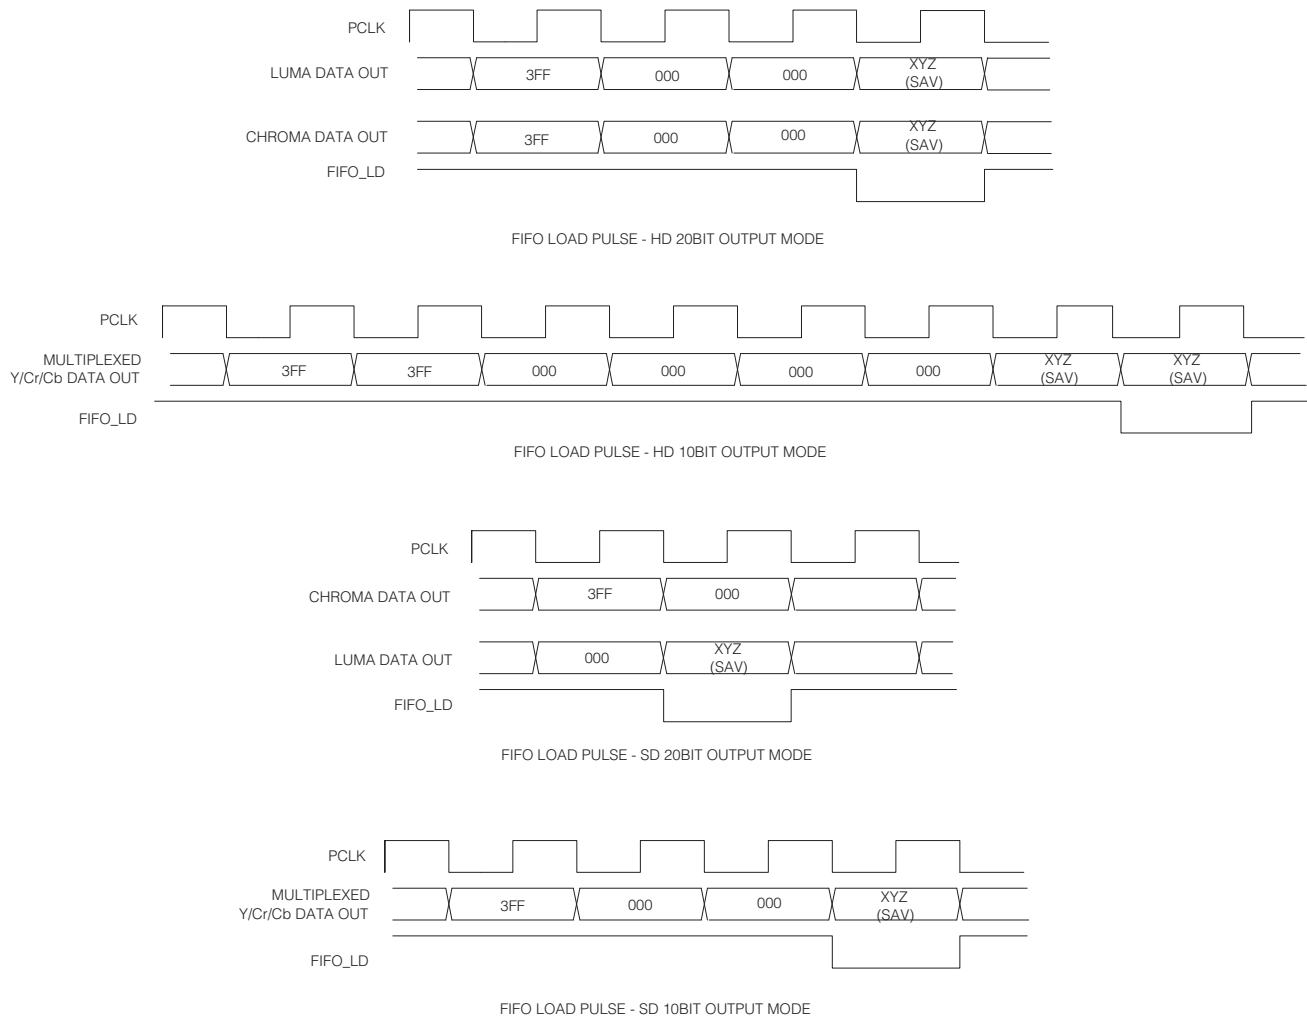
PCLK
LUMA DATA OUT
3FF
000
000
XYZ
(SAV)
CHROMA DATA OUT
3FF
000
000
XYZ
(SAV)
FIFO_LD

FIFO LOAD PULSE - HD 20BIT OUTPUT MODE

PCLK
MULTIPLEXED
Y/Cr/Cb DATA OUT
3FF
3FF
000
000
000
000
XYZ
(SAV)
XYZ
(SAV)
FIFO_LD

FIFO LOAD PULSE - HD 10BIT OUTPUT MODE

PCLK
CHROMA DATA OUT
3FF
000
LUMA DATA OUT
000
XYZ
(SAV)
FIFO_LD

FIFO LOAD PULSE - SD 20BIT OUTPUT MODE

PCLK
MULTIPLEXED
Y/Cr/Cb DATA OUT
3FF
000
000
XYZ
(SAV)
FIFO_LD

FIFO LOAD PULSE - SD 10BIT OUTPUT MODE